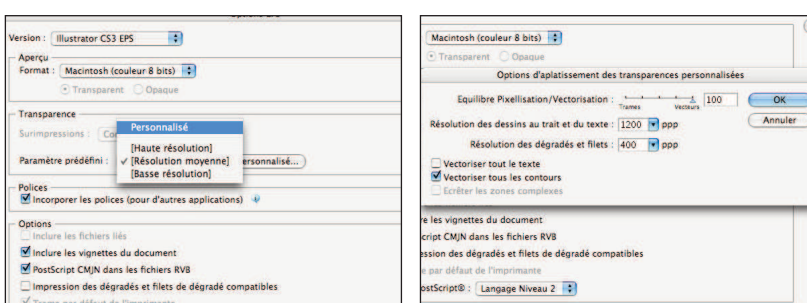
Version : Illustrator CS3 EPS

Aperçu
Format : Macintosh (couleur 8 bits)
Transparent Opaque

Transparence
Surimpressions : Co
Paramètre prédéfini :
Personnalisé
[Haute résolution]
✓ [Résolution moyenne]
[Basse résolution]
ersonnalisé...

Polices
Incorporer les polices (pour d'autres applications)

Options
Inclure les fichiers liés
Inclure les vignettes du document
PostScript CMJN dans les fichiers RVB
Impression des dégradés et filets de dégradé compatibles
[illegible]

Macintosh (couleur 8 bits)
Transparent Opaque

Options d'aplatissement des transparences personnalisées
Equilibre Pixellisation/Vectorisation : Trames Vecteurs 100
OK
Annuler
Résolution des dessins au trait et du texte : 1200 ppp
Résolution des dégradés et filets : 400 ppp
Vectoriser tout le texte
Vectoriser tous les contours
Ecrêter les zones complexes

r les vignettes du document
cript CMJN dans les fichiers RVB
ssion des dégradés et filets de dégradé compatibles
e par défaut de l'imprimante
ostScript® : Langage Niveau 2